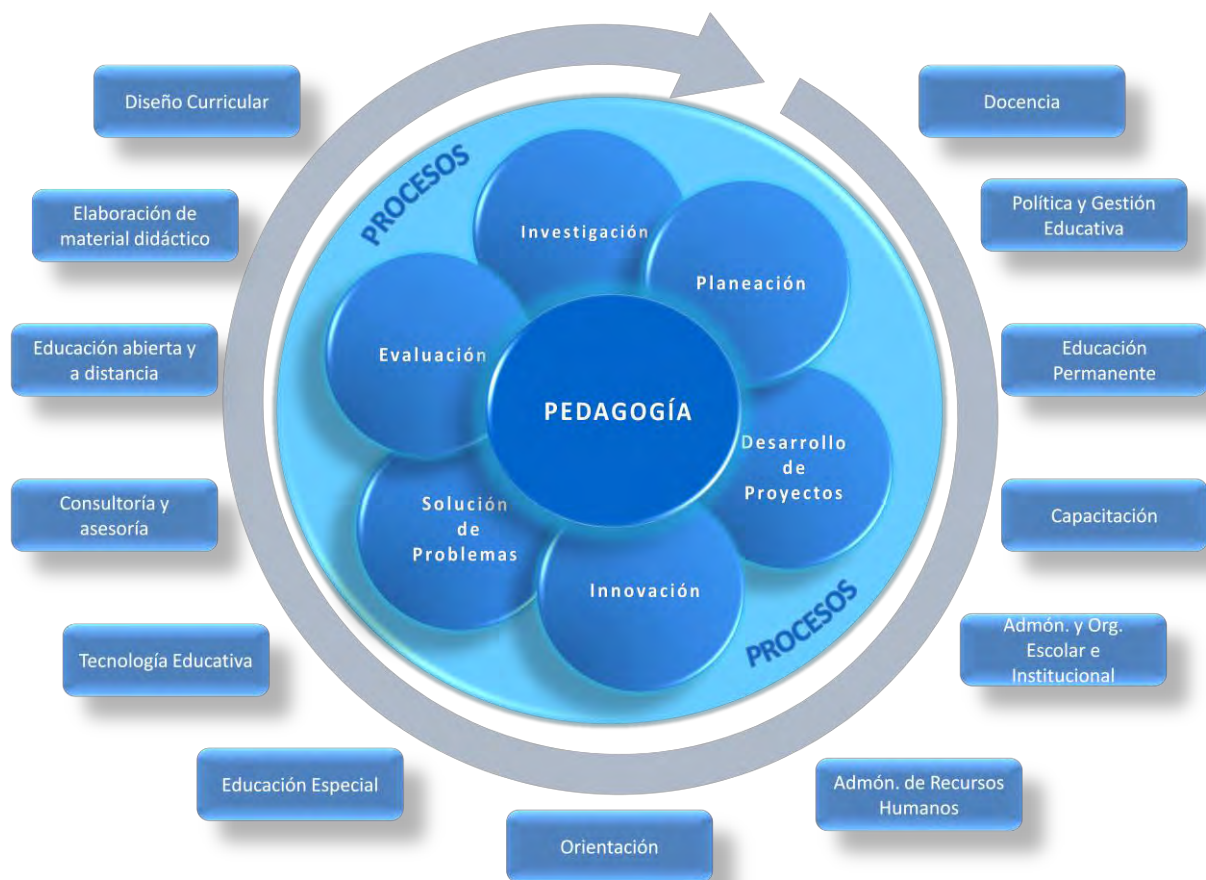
Diseño Curricular

Elaboración de material didáctico

Educación abierta y a distancia

Consultoría y asesoría

Tecnología Educativa

Educación Especial

Orientación

Admón. de Recursos Humanos

Admón. y Org. Escolar e Institucional

Capacitación

Educación Permanente

Política y Gestión Educativa

Docencia

PROCESOS

Investigación

Planeación

Evaluación

PEDAGOGÍA

Desarrollo de Proyectos

Solución de Problemas

Innovación

PROCESOS